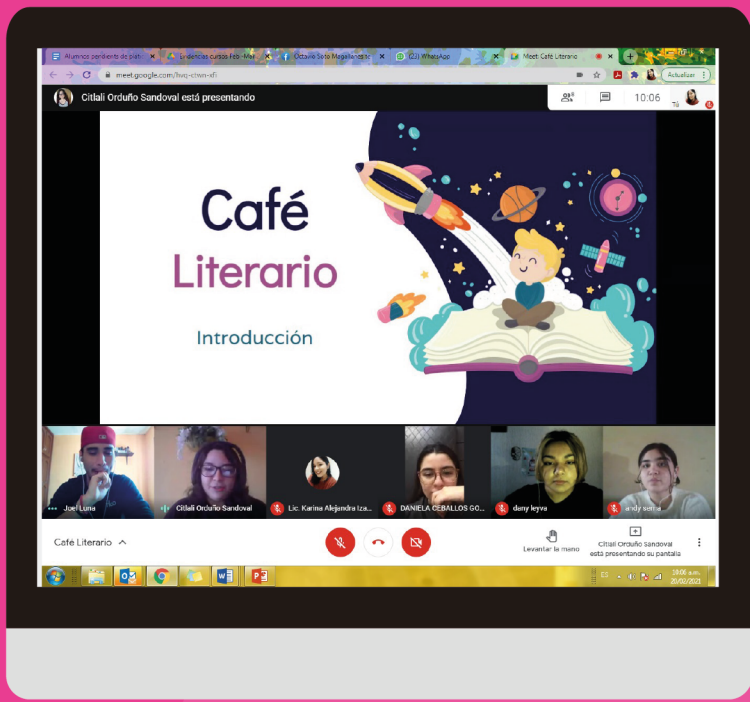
Alumnos pendiente de plat... | Evidencias cursos Feb - Mar... | Octavio Soto Magallanes... | (23) WhatsApp | Meet: Café Literario

meet.google.com/hvq-cnwn-xfi

Actualizar

Citlali Orduño Sandoval está presentando

10:06

Tú

Café
Literario

Introducción

Joel Luna

Citlali Orduño Sandoval

Lic. Karina Alejandra Iza...

DANIELA CEBALLOS GO...

dany leyva

andy serna

Café Literario

Levantar la mano

Citlali Orduño Sandoval está presentando su pantalla

ES

10:06 a.m.
20/02/2021